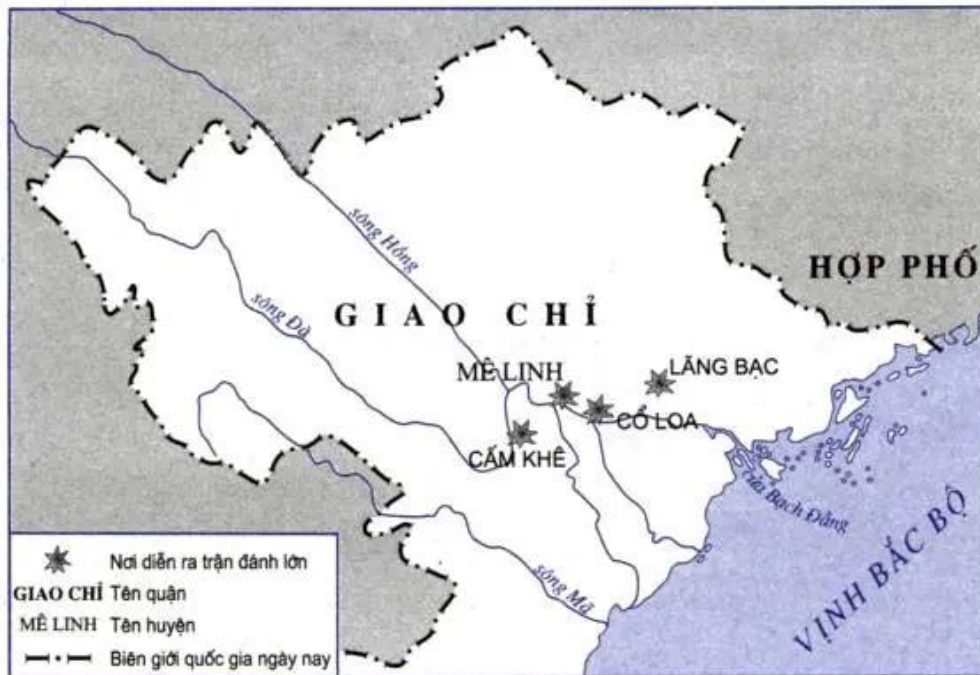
sông Hồng

HỢP PHỐ

sông Đà

GIAO CHỈ

MÊ LINH

LÃNG BẠC

CỔ LOA

CẤM KHÊ

Cửa Bạch Đằng

sông Mã

VỊNH BẮC BỘ

Nơi diễn ra trận đánh lớn

GIAO CHỈ Tên quận

MÊ LINH Tên huyện

Biên giới quốc gia ngày nay